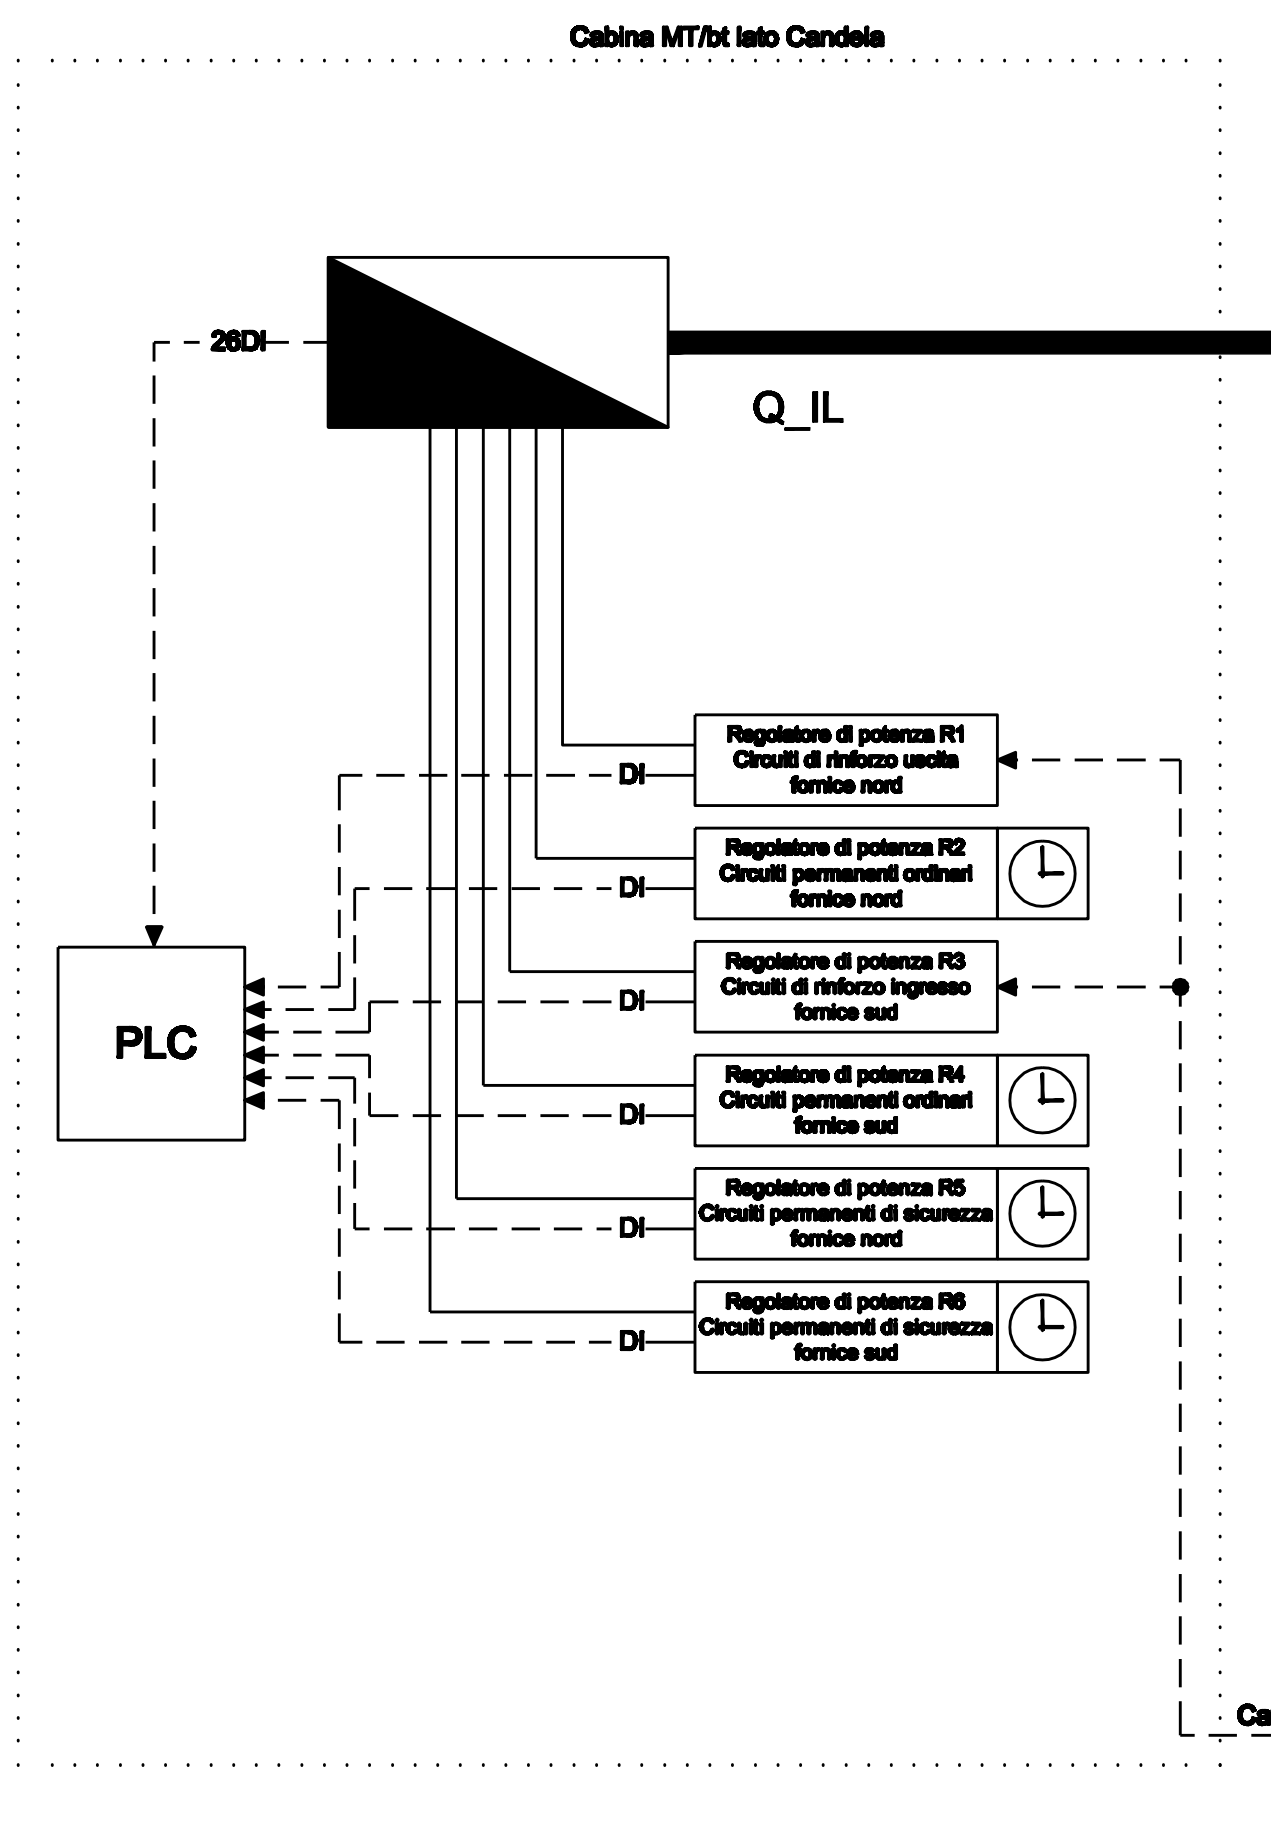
Cabina MT/bt lato Candela

26DI

Q_IL

Regolatore di potenza R1
Circuiti di rinforzo uscita
fornice nord

DI

Regolatore di potenza R2
Circuiti permanenti ordinari
fornice nord

DI

PLC

Regolatore di potenza R3
Circuiti di rinforzo ingresso
fornice sud

DI

Regolatore di potenza R4
Circuiti permanenti ordinari
fornice sud

DI

Regolatore di potenza R5
Circuiti permanenti di sicurezza
fornice nord

DI

Regolatore di potenza R6
Circuiti permanenti di sicurezza
fornice sud

DI

Ca